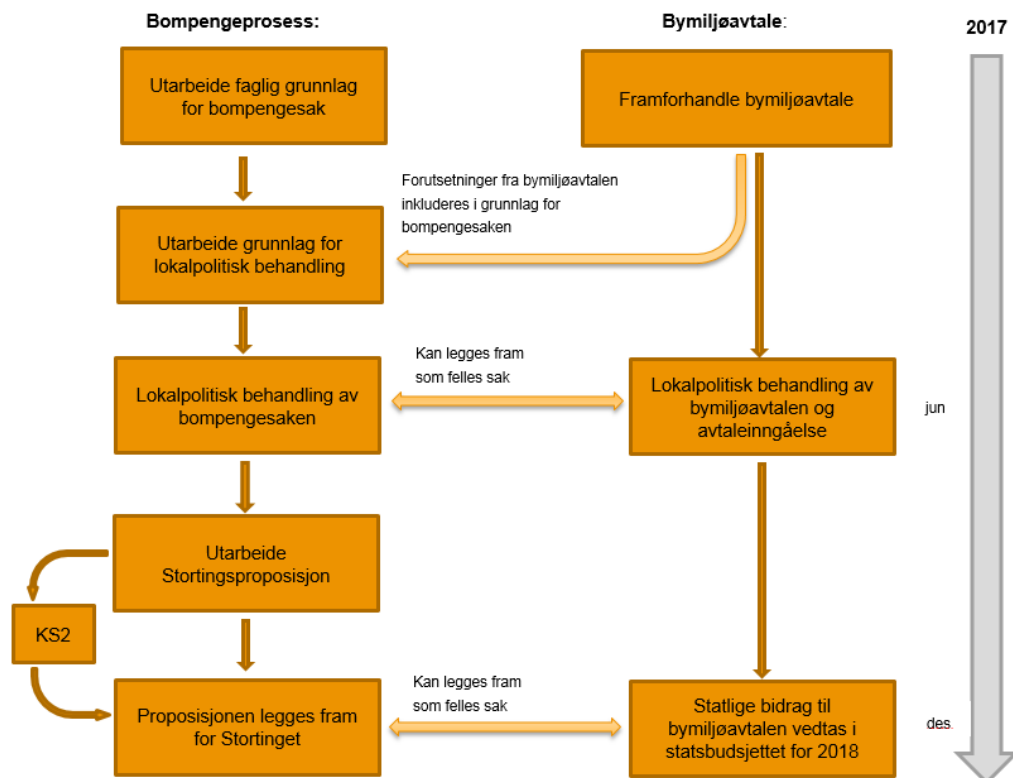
Bompengeprosess:

Bymiljøavtale:

2017

Utarbeide faglig grunnlag for bompengesak

Framforhandle bymiljøavtale

Forutsetninger fra bymiljøavtalen inkluderes i grunnlag for bompengesaken

Utarbeide grunnlag for lokalpolitisk behandling

Kan legges fram som felles sak

Lokalpolitisk behandling av bompengesaken

Lokalpolitisk behandling av bymiljøavtalen og avtaleinngåelse

jun

Utarbeide Stortingsproposisjon

KS2

Kan legges fram som felles sak

Proposisjonen legges fram for Stortinget

Statlige bidrag til bymiljøavtalen vedtas i statsbudsjettet for 2018

des.